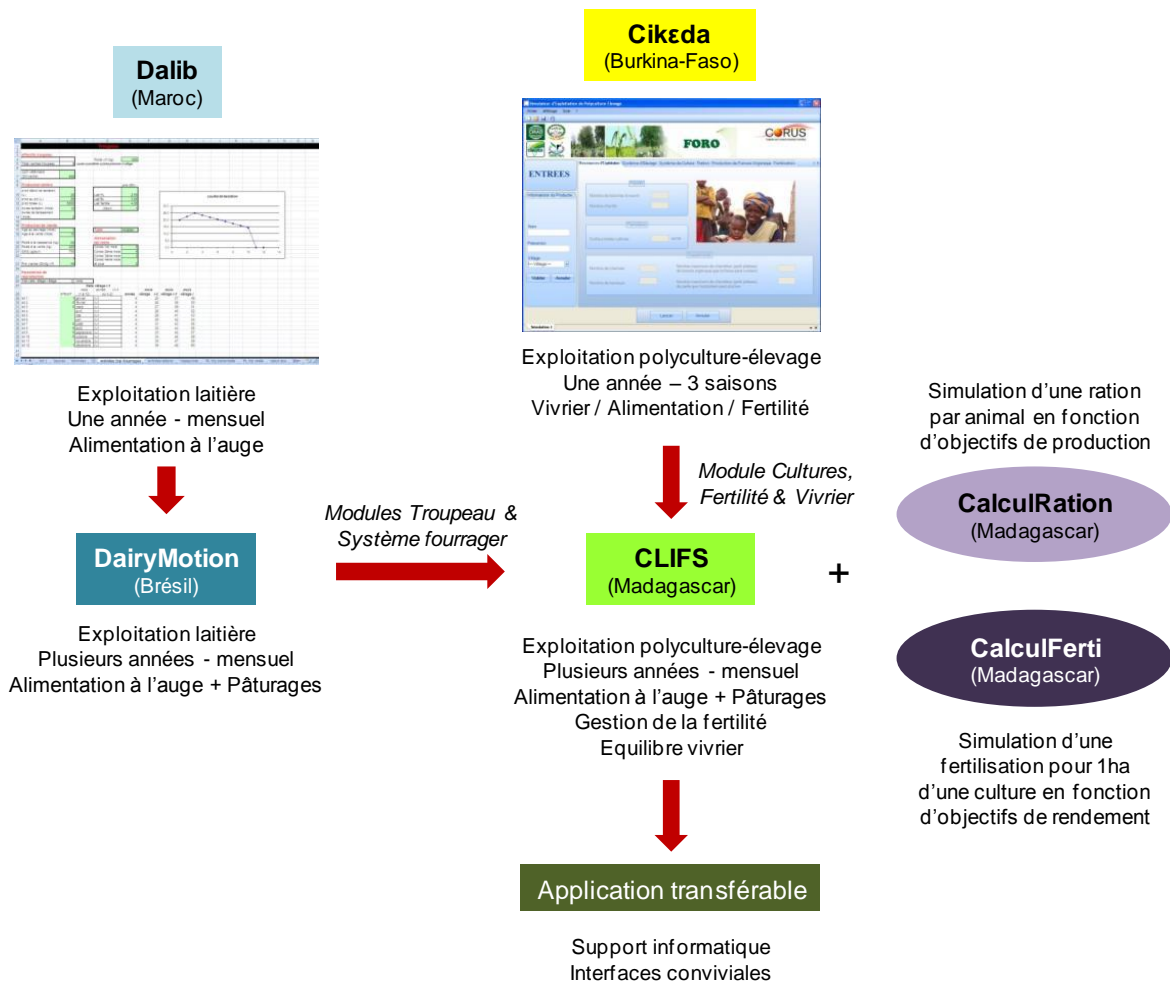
Dalib
(Maroc)

Cikɛda
(Burkina-Faso)

ENTREES

FORO

CORUS

Exploitation laitière
Une année - mensuel
Alimentation à l'auge

Exploitation polyculture-élevage
Une année – 3 saisons
Vivrier / Alimentation / Fertilité

Simulation d'une ration par animal en fonction d'objectifs de production

Module Cultures, Fertilité & Vivrier

CalculRation
(Madagascar)

Modules Troupeau & Système fourrager

DairyMotion
(Brésil)

CLIFS
(Madagascar)

+

Exploitation laitière
Plusieurs années - mensuel
Alimentation à l'auge + Pâturages

Exploitation polyculture-élevage
Plusieurs années - mensuel
Alimentation à l'auge + Pâturages
Gestion de la fertilité
Equilibre vivrier

CalculFerti
(Madagascar)

Simulation d'une fertilisation pour 1ha d'une culture en fonction d'objectifs de rendement

Application transférable

Support informatique
Interfaces conviviales